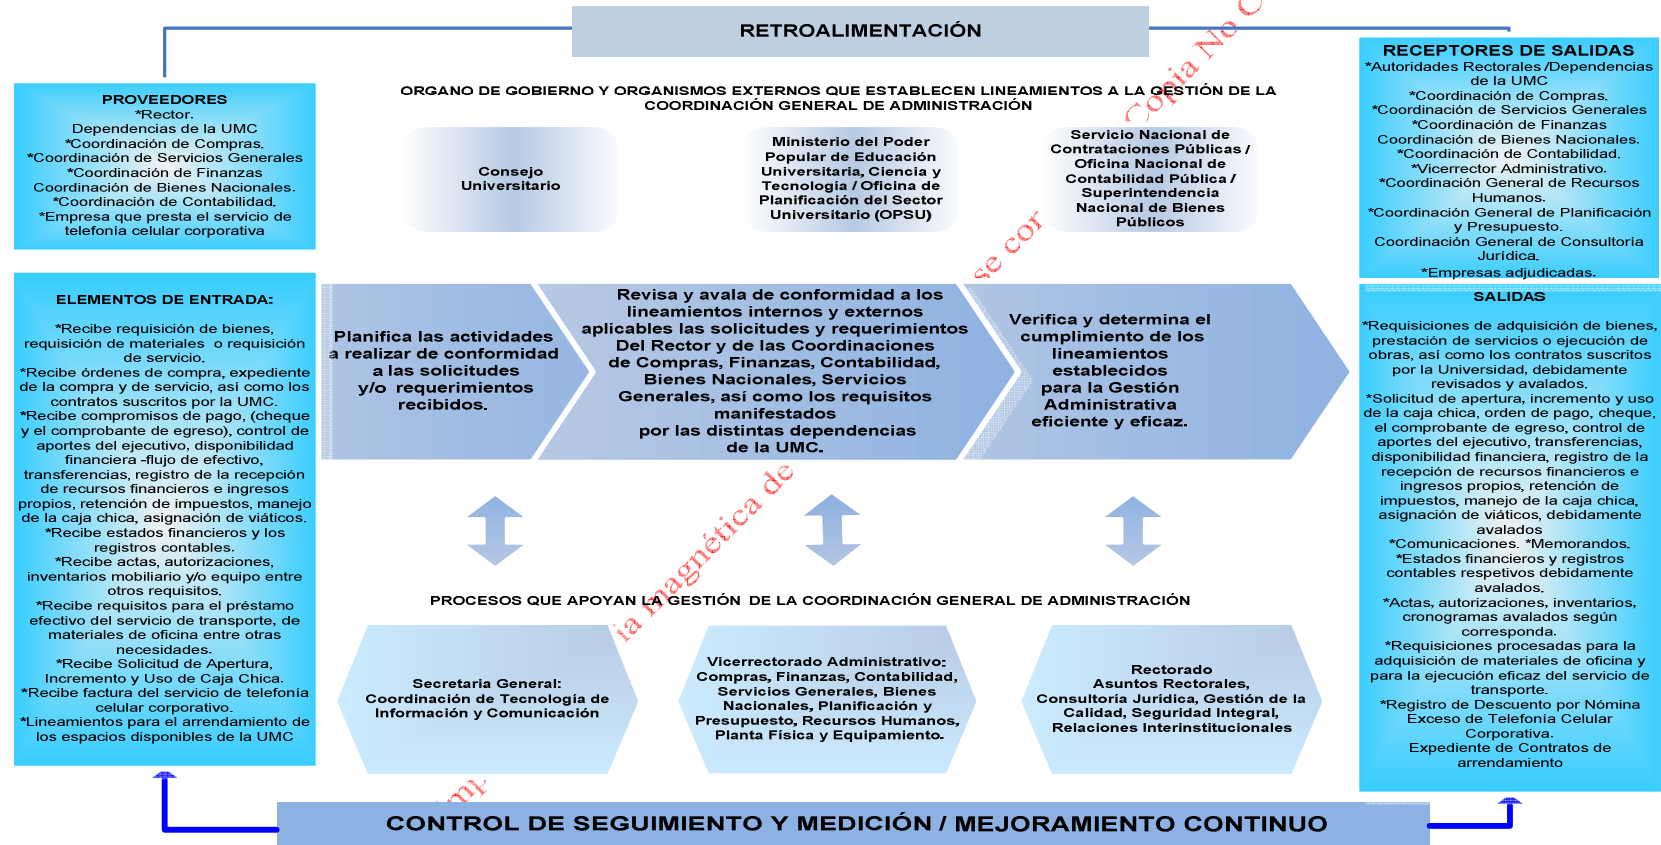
RETROALIMENTACIÓN

PROVEEDORES
*Rector.
Dependencias de la UMC
*Coordinación de Compras.
*Coordinación de Servicios Generales
*Coordinación de Finanzas
Coordinación de Bienes Nacionales.
*Coordinación de Contabilidad.
*Empresa que presta el servicio de telefonía celular corporativa

ORGANO DE GOBIERNO Y ORGANISMOS EXTERNOS QUE ESTABLECEN LINEAMIENTOS A LA GESTIÓN DE LA COORDINACIÓN GENERAL DE ADMINISTRACIÓN

Consejo Universitario

Ministerio del Poder Popular de Educación Universitaria, Ciencia y Tecnología / Oficina de Planificación del Sector Universitario (OPSU)

Servicio Nacional de Contrataciones Públicas / Oficina Nacional de Contabilidad Pública / Superintendencia Nacional de Bienes Públicos

RECEPTORES DE SALIDAS
*Autoridades Rectorales /Dependencias de la UMC
*Coordinación de Compras.
*Coordinación de Servicios Generales
*Coordinación de Finanzas
Coordinación de Bienes Nacionales.
*Coordinación de Contabilidad.
*Vicerrector Administrativo.
*Coordinación General de Recursos Humanos.
*Coordinación General de Planificación y Presupuesto.
Coordinación General de Consultoría Jurídica.
*Empresas adjudicadas.

ELEMENTOS DE ENTRADA:
*Recibe requisición de bienes, requisición de materiales o requisición de servicio.
*Recibe órdenes de compra, expediente de la compra y de servicio, así como los contratos suscritos por la UMC.
*Recibe compromisos de pago, (cheque y el comprobante de egreso), control de aportes del ejecutivo, disponibilidad financiera -flujo de efectivo, transferencias, registro de la recepción de recursos financieros e ingresos propios, retención de impuestos, manejo de la caja chica, asignación de viáticos.
*Recibe estados financieros y los registros contables.
*Recibe actas, autorizaciones, inventarios mobiliario y/o equipo entre otros requisitos.
*Recibe requisitos para el préstamo efectivo del servicio de transporte, de materiales de oficina entre otras necesidades.
*Recibe Solicitud de Apertura, Incremento y Uso de Caja Chica.
*Recibe factura del servicio de telefonía celular corporativo.
*Lineamientos para el arrendamiento de los espacios disponibles de la UMC

Planifica las actividades a realizar de conformidad a las solicitudes y/o requerimientos recibidos.

Revisa y avala de conformidad a los lineamientos internos y externos aplicables las solicitudes y requerimientos Del Rector y de las Coordinaciones de Compras, Finanzas, Contabilidad, Bienes Nacionales, Servicios Generales, así como los requisitos manifestados por las distintas dependencias de la UMC.

Verifica y determina el cumplimiento de los lineamientos establecidos para la Gestión Administrativa eficiente y eficaz.

SALIDAS
*Requisiciones de adquisición de bienes, prestación de servicios o ejecución de obras, así como los contratos suscritos por la Universidad, debidamente revisados y avalados.
*Solicitud de apertura, incremento y uso de la caja chica, orden de pago, cheque, el comprobante de egreso, control de aportes del ejecutivo, transferencias, disponibilidad financiera, registro de la recepción de recursos financieros e ingresos propios, retención de impuestos, manejo de la caja chica, asignación de viáticos, debidamente avalados
*Comunicaciones. *Memorandos.
*Estados financieros y registros contables respetivos debidamente avalados.
*Actas, autorizaciones, inventarios, cronogramas avalados según corresponda.
*Requisiciones procesadas para la adquisición de materiales de oficina y para la ejecución eficaz del servicio de transporte.
*Registro de Descuento por Nómina Exceso de Telefonía Celular Corporativa.
Expediente de Contratos de arrendamiento

PROCESOS QUE APOYAN LA GESTIÓN DE LA COORDINACIÓN GENERAL DE ADMINISTRACIÓN

Secretaria General:
Coordinación de Tecnología de Información y Comunicación

Vicerrectorado Administrativo:
Compras, Finanzas, Contabilidad, Servicios Generales, Bienes Nacionales, Planificación y Presupuesto, Recursos Humanos, Planta Física y Equipamiento.

Rectorado
Asuntos Rectorales, Consultoría Jurídica, Gestión de la Calidad, Seguridad Integral, Relaciones Interinstitucionales

CONTROL DE SEGUIMIENTO Y MEDICIÓN / MEJORAMIENTO CONTINUO

Copia No C
se cor
ia magnética de
mp